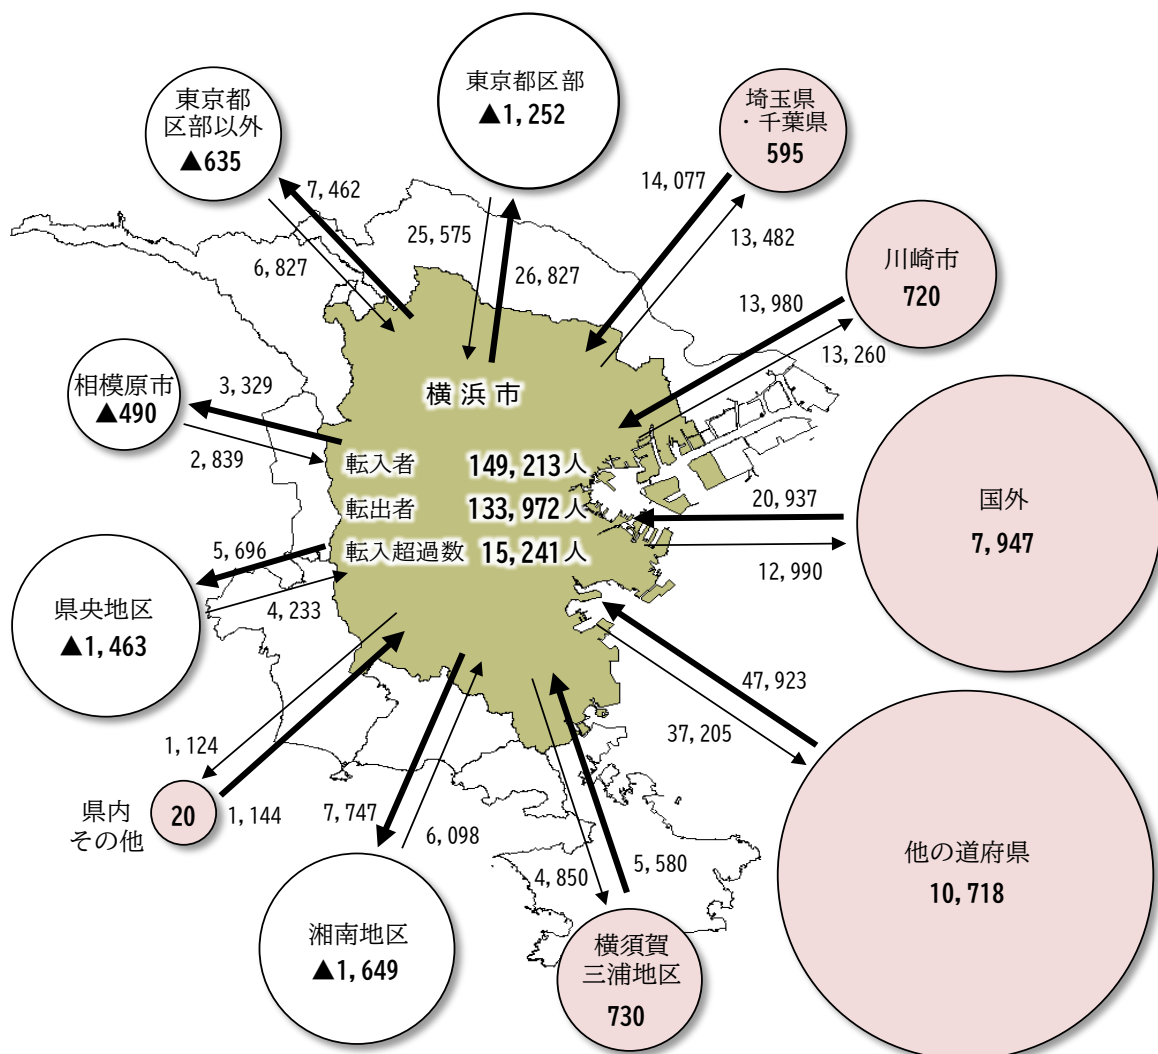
東京都
区部以外
▲635

東京都区部
▲1, 252

埼玉県
・千葉県
595

川崎市
720

相模原市
▲490

国外
7, 947

県央地区
▲1, 463

他の道府県
10, 718

県内
その他
20

湘南地区
▲1, 649

横須賀
三浦地区
730

7, 462
6, 827
25, 575
26, 827
14, 077
13, 482
13, 980
13, 260
3, 329
2, 839
20, 937
12, 990
5, 696
4, 233
47, 923
37, 205
1, 124
1, 144
7, 747
6, 098
4, 850
5, 580

横 浜 市

転入者　149, 213 人
転出者　133, 972 人
転入超過数　15, 241 人